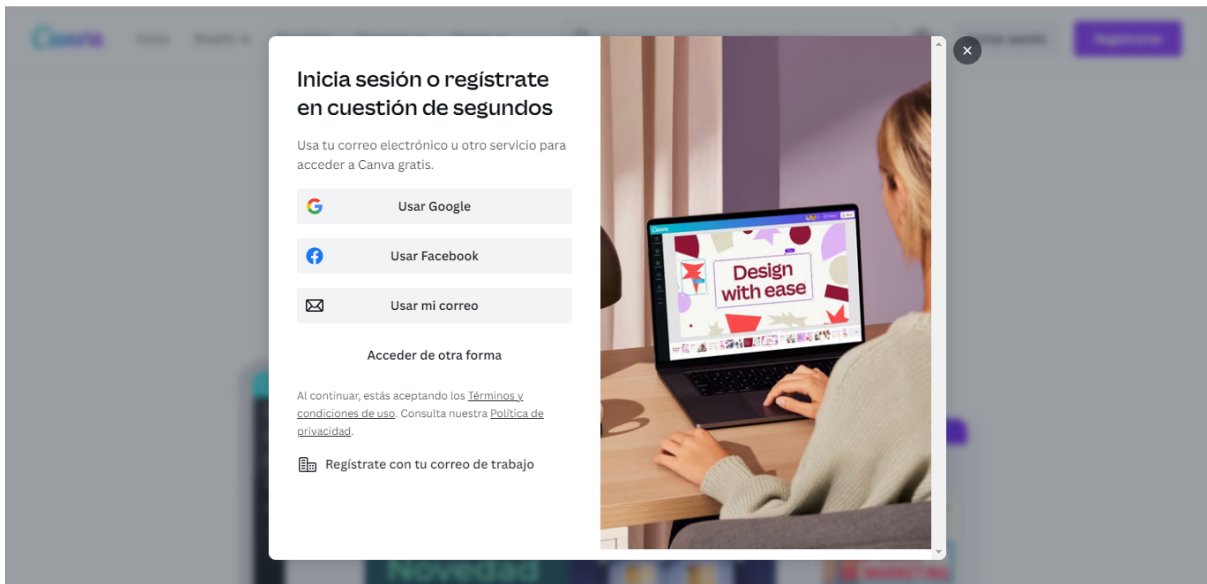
Inicia sesión o regístrate en cuestión de segundos

Usa tu correo electrónico u otro servicio para acceder a Canva gratis.

Usar Google

Usar Facebook

Usar mi correo

Acceder de otra forma

Al continuar, estás aceptando los Términos y condiciones de uso. Consulta nuestra Política de privacidad.

Regístrate con tu correo de trabajo

Design with ease

Canva

Registrarse

Novedad